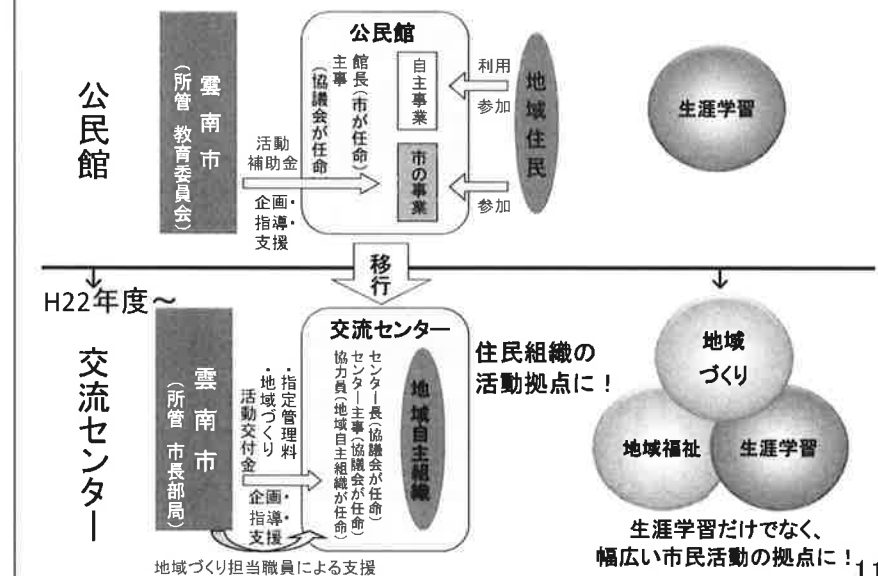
公民館

雲南市
（所管 教育委員会）

活動補助金

企画・指導・支援

公民館

館長（市が任命）
主事（協議会が任命）

自主事業

市の事業

利用
参加

参加

地域住民

生涯学習

移行

H22年度～

交流センター

雲南市
（所管 市長部局）

・指定管理料
・地域づくり活動交付金

企画・指導・支援

地域づくり担当職員による支援

交流センター

センター長（協議会が任命）
センター主事（協議会が任命）
協力員（地域自主組織が任命）

地域自主組織

住民組織の活動拠点に！

地域づくり

地域福祉

生涯学習

生涯学習だけでなく、幅広い市民活動の拠点に！

11